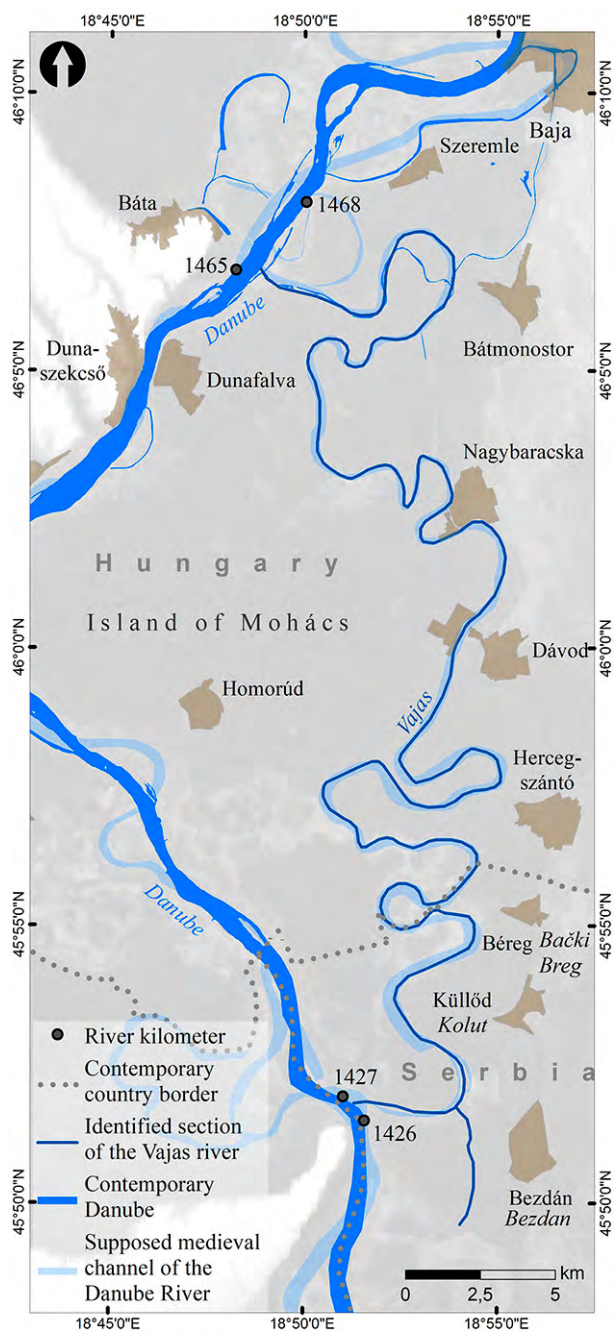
18°45'0"E
18°50'0"E
18°55'0"E

46°10'0"N
46°10'0"N

Szeremle
Baja
Báta
1468
1465
Danube
Duna-szekcső
Dunafalva
Bátmonostor
46°5'0"N
46°5'0"N
Nagybaracska
H u n g a r y
Island of Mohács
46°0'0"N
46°0'0"N
Dávod
Homorúd
Vajas
Herceg-szántó
Danube
45°55'0"N
45°55'0"N
Béreg
Bački Breg
Küllőd
Kolut
S e r b i a
1427
1426
Bezdán
Bezdan
45°50'0"N
45°50'0"N

River kilometer
Contemporary country border
Identified section of the Vajas river
Contemporary Danube
Supposed medieval channel of the Danube River

0 2,5 5 km

18°45'0"E
18°50'0"E
18°55'0"E